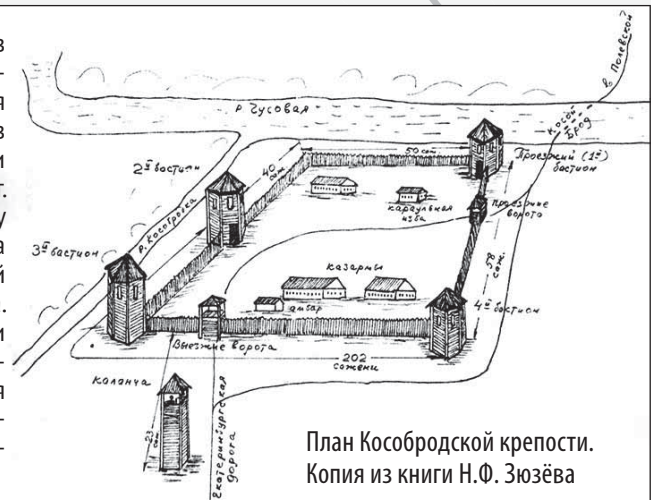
в
-
я
в
и
.
у
а
й
.
и
-
я
-
-

р. Чусовая

в Полевской?

Косой Брод

2-й бастион

50 саж.

40 саж.

Проезжий (1-й) бастион

караульная изба

проезжие ворота

р. Кособродка

3-й бастион

казармы

амбар

58 саж.

4-й бастион

Внешние ворота

202 сажени

каланча

Екатеринбургская дорога

21 саж.

План Кособродской крепости.
Копия из книги Н.Ф. Зюзёва